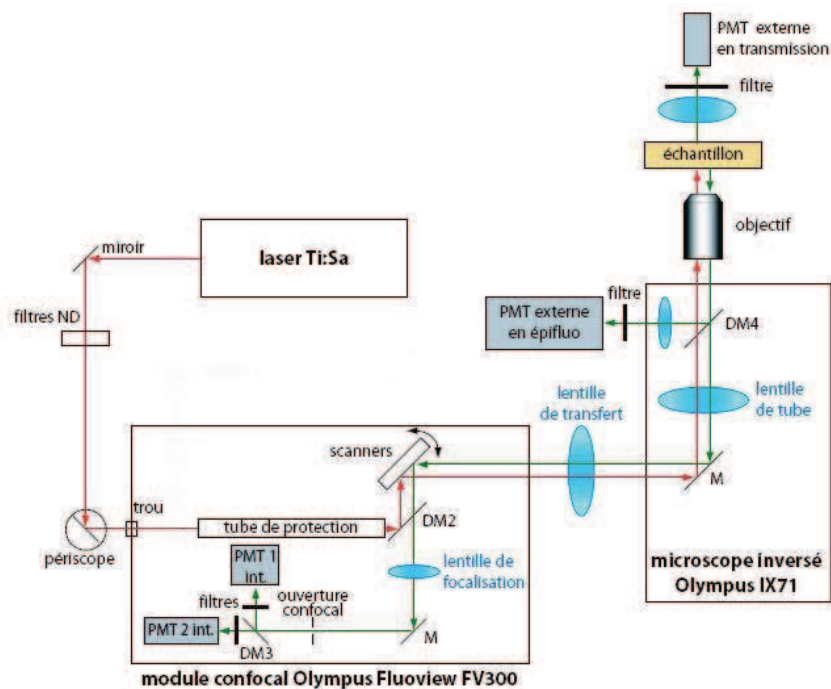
PMT externe en transmission

filtre

échantillon

objectif

laser Ti:Sa

miroir

filtres ND

filtre

PMT externe en épifluo

DM4

lentille de transfert

lentille de tube

scanners

M

trou

tube de protection

DM2

périscope

PMT 1 int.

lentille de focalisation

microscope inversé Olympus IX71

filtres

ouverture confocal

PMT 2 int.

DM3

M

module confocal Olympus Fluoview FV300